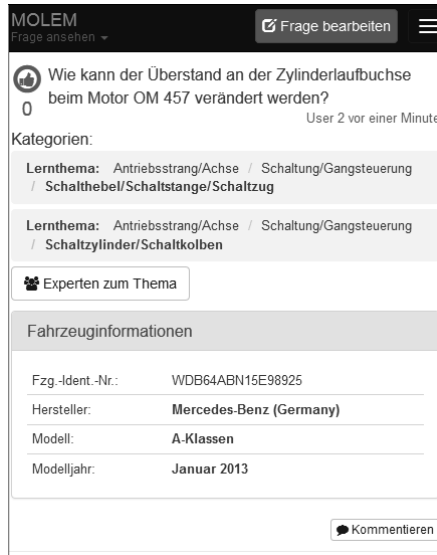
MOLEM
Frage ansehen
Frage bearbeiten

0
Wie kann der Überstand an der Zylinderlaufbuchse beim Motor OM 457 verändert werden?
User 2 vor einer Minute

Kategorien:

Lernthema: Antriebsstrang/Achse / Schaltung/Gangsteuerung / Schalthebel/Schaltstange/Schaltzug

Lernthema: Antriebsstrang/Achse / Schaltung/Gangsteuerung / Schaltzylinder/Schaltkolben

Experten zum Thema

Fahrzeuginformationen

| | |
|---|---|
| Fzg.-Ident.-Nr.: | WDB64ABN15E98925 |
| Hersteller: | Mercedes-Benz (Germany) |
| Modell: | A-Klassen |
| Modelljahr: | Januar 2013 |

Kommentieren